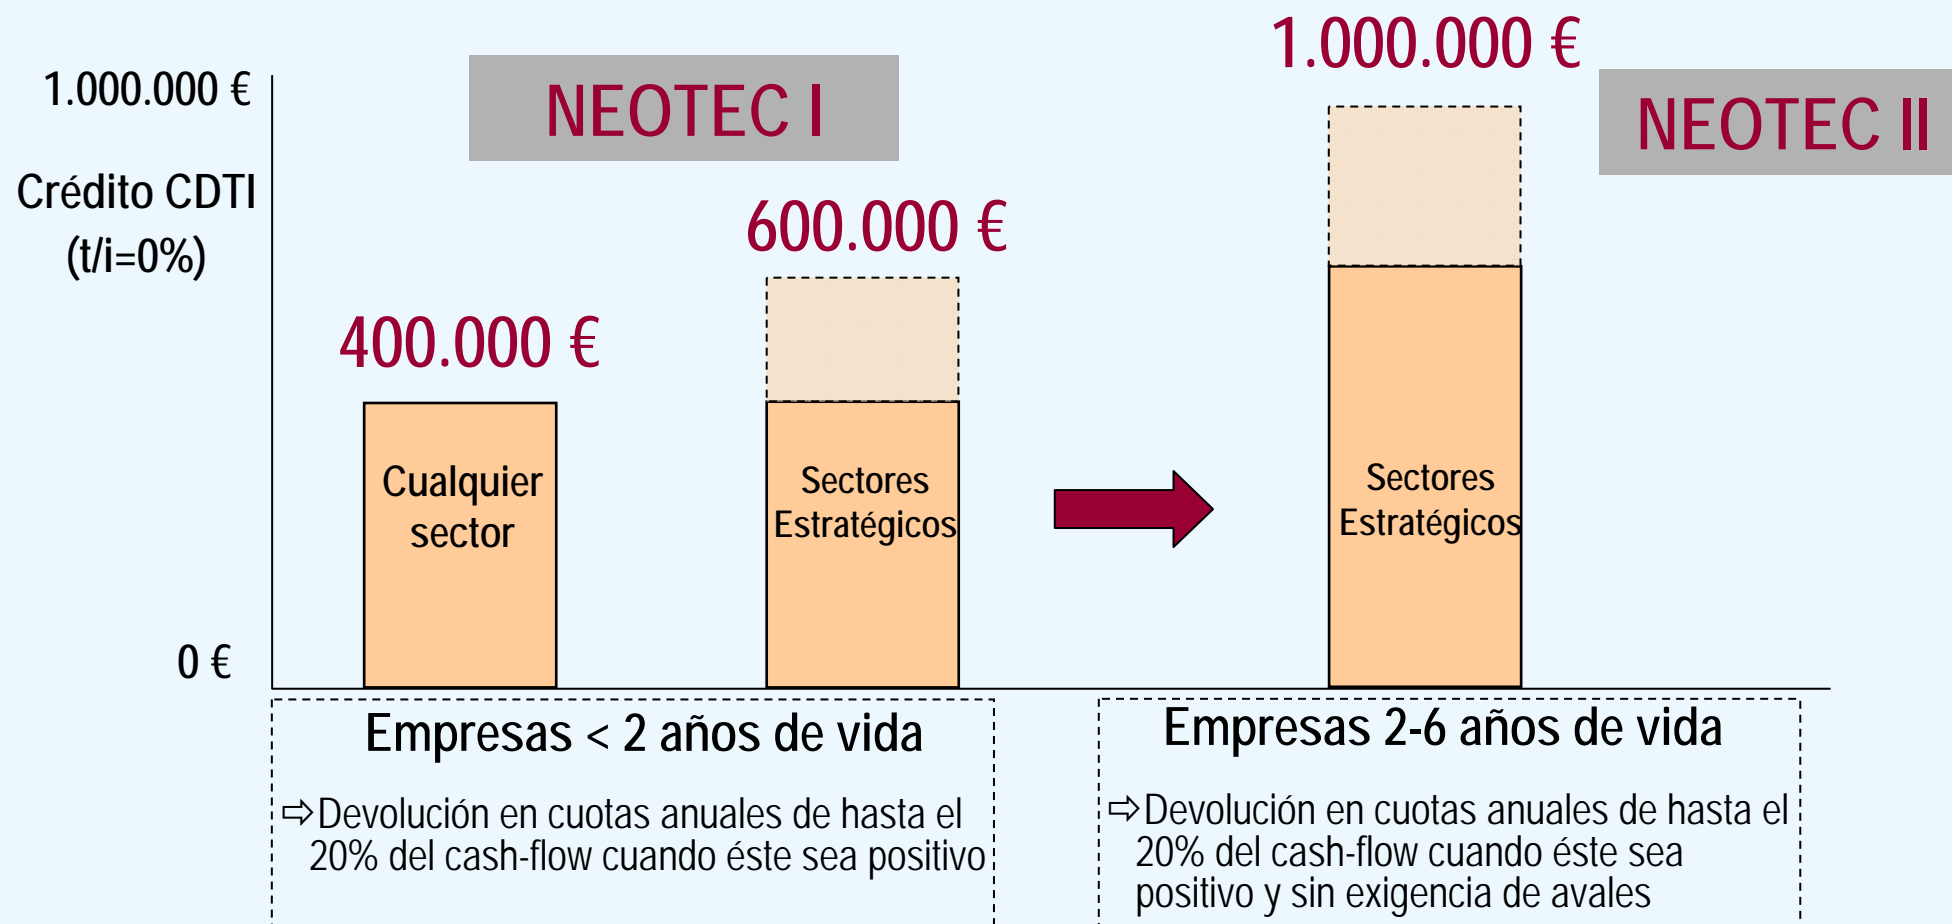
1.000.000 €

Crédito CDTI (t/i=0%)

0 €

NEOTEC I

400.000 €

Cualquier sector

600.000 €

Sectores Estratégicos

1.000.000 €

NEOTEC II

Sectores Estratégicos

Empresas < 2 años de vida

⇨Devolución en cuotas anuales de hasta el 20% del cash-flow cuando éste sea positivo

Empresas 2-6 años de vida

⇨Devolución en cuotas anuales de hasta el 20% del cash-flow cuando éste sea positivo y sin exigencia de avales